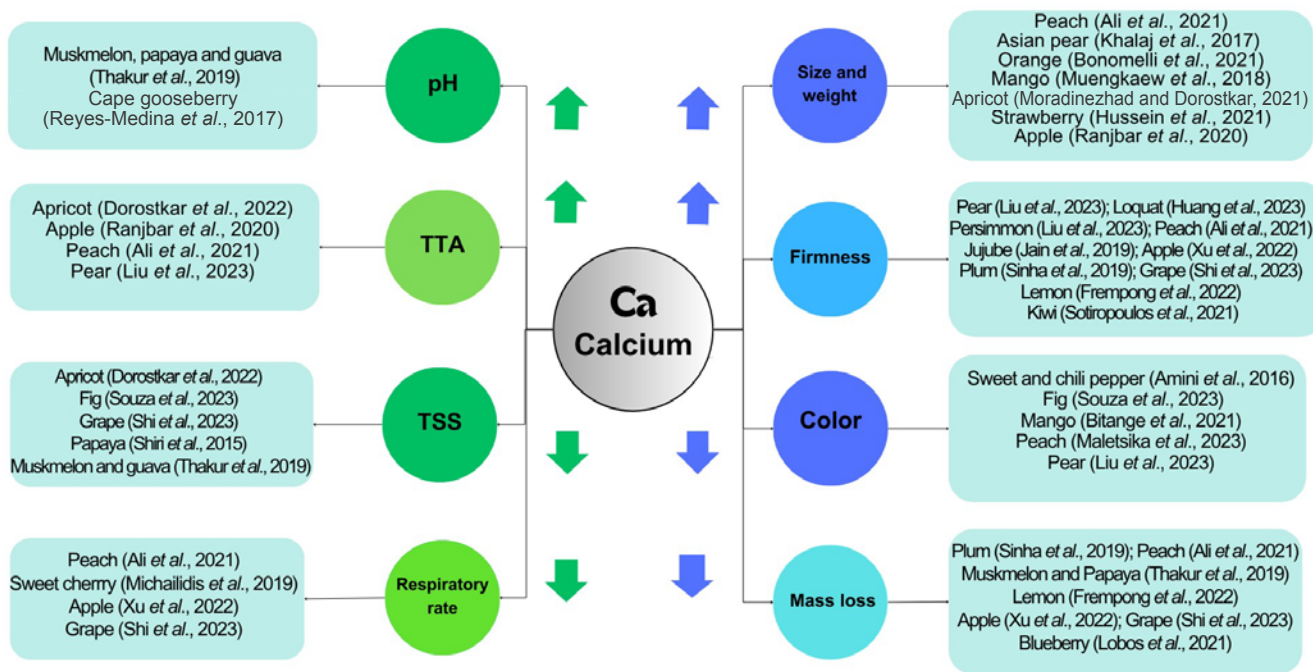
Muskmelon, papaya and guava (Thakur et al., 2019) Cape gooseberry (Reyes-Medina et al., 2017)

pH

Apricot (Dorostkar et al., 2022) Apple (Ranjbar et al., 2020) Peach (Ali et al., 2021) Pear (Liu et al., 2023)

TTA

Apricot (Dorostkar et al., 2022) Fig (Souza et al., 2023) Grape (Shi et al., 2023) Papaya (Shiri et al., 2015) Muskmelon and guava (Thakur et al., 2019)

TSS

Peach (Ali et al., 2021) Sweet cherry (Michailidis et al., 2019) Apple (Xu et al., 2022) Grape (Shi et al., 2023)

Respiratory rate

Ca Calcium

Size and weight

Peach (Ali et al., 2021) Asian pear (Khalaj et al., 2017) Orange (Bonomelli et al., 2021) Mango (Muengkaew et al., 2018) Apricot (Moradinezhad and Dorostkar, 2021) Strawberry (Hussein et al., 2021) Apple (Ranjbar et al., 2020)

Firmness

Pear (Liu et al., 2023); Loquat (Huang et al., 2023) Persimmon (Liu et al., 2023); Peach (Ali et al., 2021) Jujube (Jain et al., 2019); Apple (Xu et al., 2022) Plum (Sinha et al., 2019); Grape (Shi et al., 2023) Lemon (Frempong et al., 2022) Kiwi (Sotiropoulos et al., 2021)

Color

Sweet and chili pepper (Amini et al., 2016) Fig (Souza et al., 2023) Mango (Bitange et al., 2021) Peach (Maletsika et al., 2023) Pear (Liu et al., 2023)

Mass loss

Plum (Sinha et al., 2019); Peach (Ali et al., 2021) Muskmelon and Papaya (Thakur et al., 2019) Lemon (Frempong et al., 2022) Apple (Xu et al., 2022); Grape (Shi et al., 2023) Blueberry (Lobos et al., 2021)